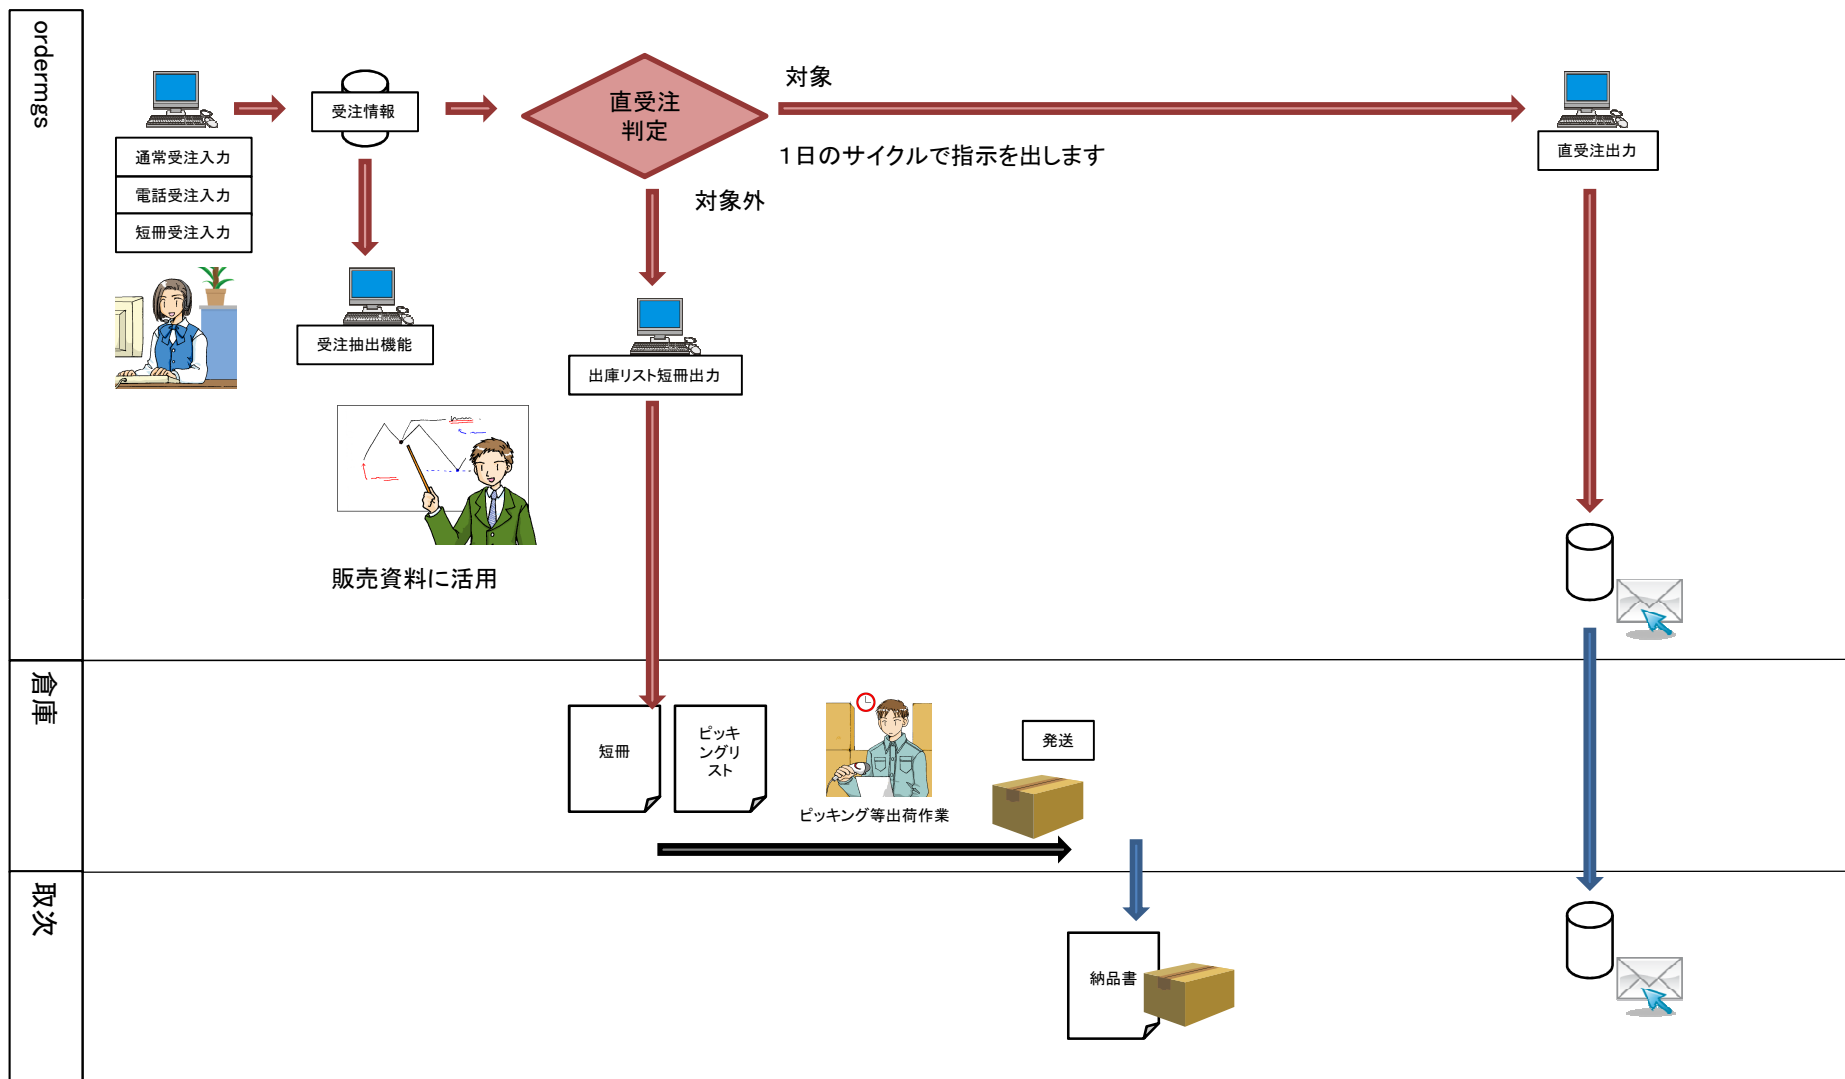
ordermgs

通常受注入力
電話受注入力
短冊受注入力

受注情報

受注抽出機能

販売資料に活用

直受注
判定

対象

1日のサイクルで指示を出します

対象外

出庫リスト短冊出力

直受注出力

倉庫

短冊

ピッキングリスト

ピッキング等出荷作業

発送

取次

納品書